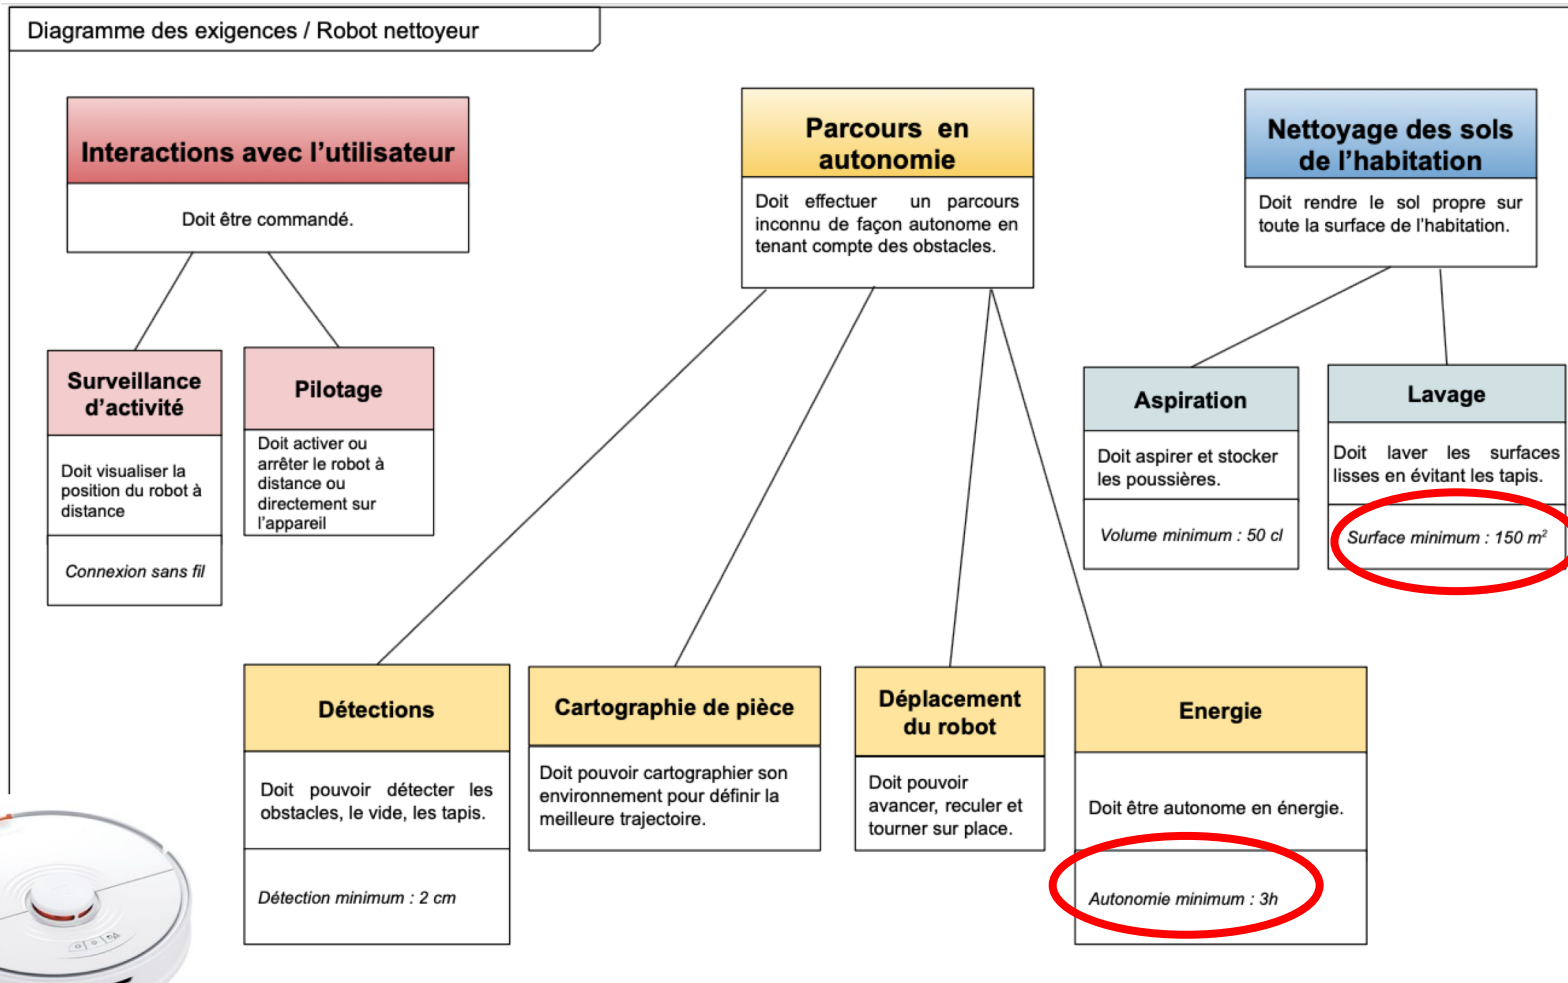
Diagramme des exigences / Robot nettoyeur

Interactions avec l'utilisateur

Doit être commandé.

Parcours en autonomie

Doit effectuer un parcours inconnu de façon autonome en tenant compte des obstacles.

Nettoyage des sols de l'habitation

Doit rendre le sol propre sur toute la surface de l'habitation.

Surveillance d'activité

Doit visualiser la position du robot à distance

Connexion sans fil

Pilotage

Doit activer ou arrêter le robot à distance ou directement sur l'appareil

Aspiration

Doit aspirer et stocker les poussières.

Volume minimum : 50 cl

Lavage

Doit laver les surfaces lisses en évitant les tapis.

Surface minimum : 150 m²

Détections

Doit pouvoir détecter les obstacles, le vide, les tapis.

Détection minimum : 2 cm

Cartographie de pièce

Doit pouvoir cartographier son environnement pour définir la meilleure trajectoire.

Déplacement du robot

Doit pouvoir avancer, reculer et tourner sur place.

Energie

Doit être autonome en énergie.

Autonomie minimum : 3h